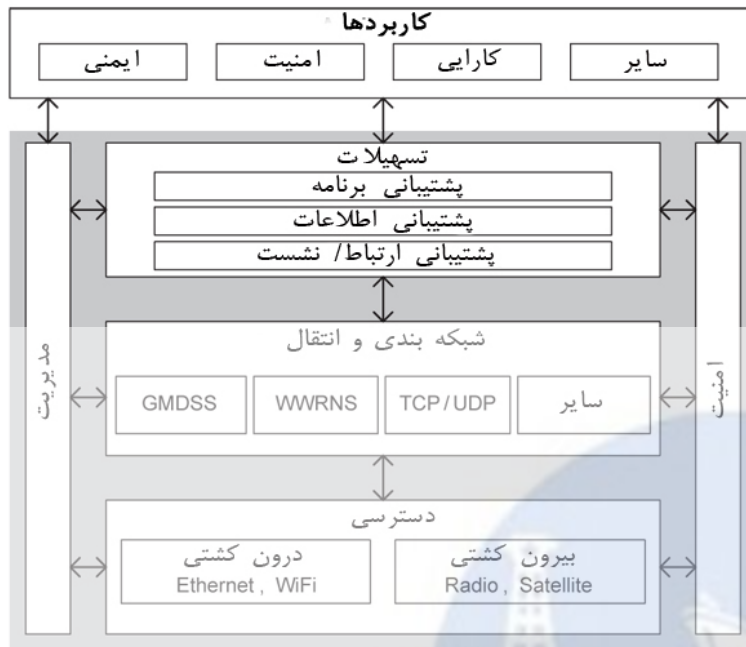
کاربردها

سایر
کارایی
امنیت
ایمنی

مدیریت

تسهیلات
پشتیبانی برنامه
پشتیبانی اطلاعات
پشتیبانی ارتباط/ نشست

امنیت

شبکه بندی و انتقال
سایر
TCP/UDP
WWRNS
GMDSS

دسترسی
بیرون کشتی
Radio , Satellite
درون کشتی
Ethernet , WiFi